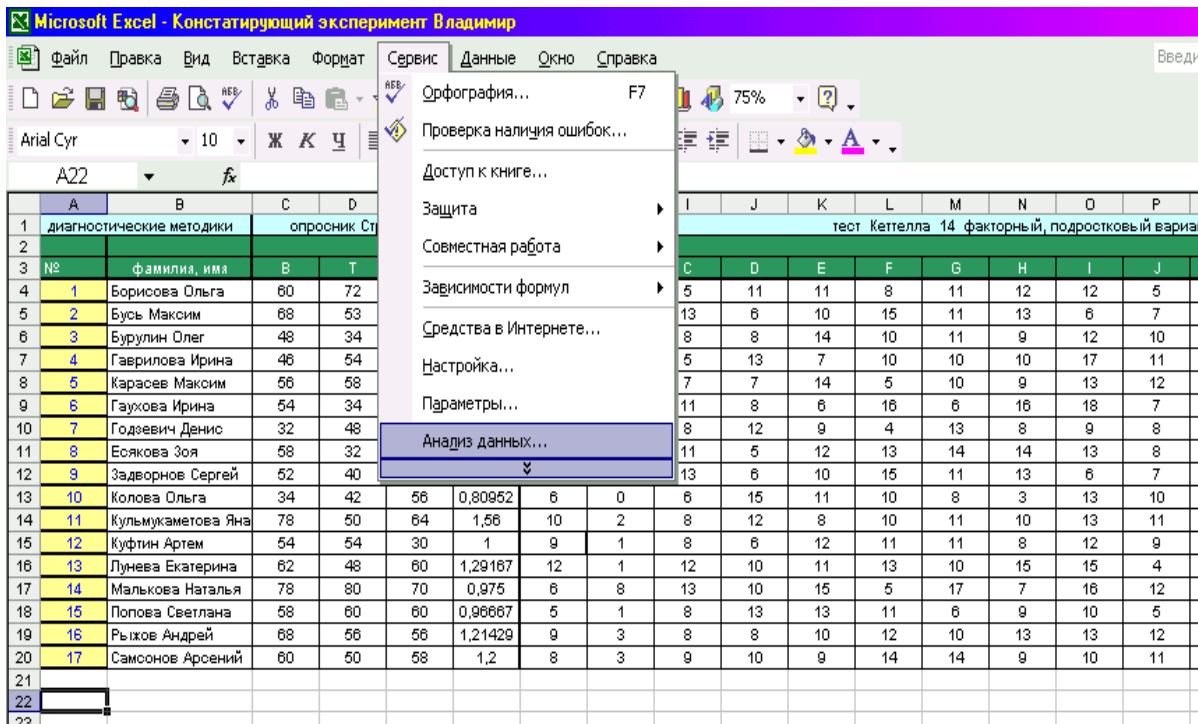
Microsoft Excel - Констатирующий эксперимент Владимир

Файл Правка Вид Вставка Формат Сервис Данные Окно Справка Введи

75%

Arial Cyr 10 Ж К Ч

A22 $f_x$

Орфография... F7
Проверка наличия ошибок...
Доступ к книге...
Защита
Совместная работа
Зависимости формул
Средства в Интернете...
Настройка...
Параметры...
Анализ данных...

| | A | B | C | D | | | I | J | K | L | M | N | O | P |
|---|---|---|---|---|---|---|---|---|---|---|---|---|---|---|
| 1 | диагностические методики | | опросник Ст | | | | | | тест Кеттелла 14 факторный, подростковый вариа | | | | | |
| 2 | | | | | | | | | | | | | | |
| 3 | № | фамилия, имя | B | T | | | C | D | E | F | G | H | I | J |
| 4 | 1 | Борисова Ольга | 60 | 72 | | | 5 | 11 | 11 | 8 | 11 | 12 | 12 | 5 |
| 5 | 2 | Бусь Максим | 68 | 53 | | | 13 | 6 | 10 | 15 | 11 | 13 | 6 | 7 |
| 6 | 3 | Бурулин Олег | 48 | 34 | | | 8 | 8 | 14 | 10 | 11 | 9 | 12 | 10 |
| 7 | 4 | Гаврилова Ирина | 46 | 54 | | | 5 | 13 | 7 | 10 | 10 | 10 | 17 | 11 |
| 8 | 5 | Карасев Максим | 56 | 58 | | | 7 | 7 | 14 | 5 | 10 | 9 | 13 | 12 |
| 9 | 6 | Гаухова Ирина | 54 | 34 | | | 11 | 8 | 6 | 16 | 6 | 16 | 18 | 7 |
| 10 | 7 | Годзевич Денис | 32 | 48 | | | 8 | 12 | 9 | 4 | 13 | 8 | 9 | 8 |
| 11 | 8 | Есякова Зоя | 58 | 32 | | | 11 | 5 | 12 | 13 | 14 | 14 | 13 | 8 |
| 12 | 9 | Задворнов Сергей | 52 | 40 | | | 13 | 6 | 10 | 15 | 11 | 13 | 6 | 7 |
| 13 | 10 | Колова Ольга | 34 | 42 | 56 | 0,80952 | 6 | 0 | 6 | 15 | 11 | 10 | 8 | 3 | 13 | 10 |
| 14 | 11 | Кульмукаметова Яна | 78 | 50 | 64 | 1,56 | 10 | 2 | 8 | 12 | 8 | 10 | 11 | 10 | 13 | 11 |
| 15 | 12 | Куфтин Артем | 54 | 54 | 30 | 1 | 9 | 1 | 8 | 6 | 12 | 11 | 11 | 8 | 12 | 9 |
| 16 | 13 | Лунева Екатерина | 62 | 48 | 60 | 1,29167 | 12 | 1 | 12 | 10 | 11 | 13 | 10 | 15 | 15 | 4 |
| 17 | 14 | Малькова Наталья | 78 | 80 | 70 | 0,975 | 6 | 8 | 13 | 10 | 15 | 5 | 17 | 7 | 16 | 12 |
| 18 | 15 | Попова Светлана | 58 | 60 | 60 | 0,96667 | 5 | 1 | 8 | 13 | 13 | 11 | 6 | 9 | 10 | 5 |
| 19 | 16 | Рыхов Андрей | 68 | 56 | 56 | 1,21429 | 9 | 3 | 8 | 8 | 10 | 12 | 10 | 13 | 13 | 12 |
| 20 | 17 | Самсонов Арсений | 60 | 50 | 58 | 1,2 | 8 | 3 | 9 | 10 | 9 | 14 | 14 | 9 | 10 | 11 |
| 21 | | | | | | | | | | | | | | |
| 22 | | | | | | | | | | | | | | |
| 23 | | | | | | | | | | | | | | |